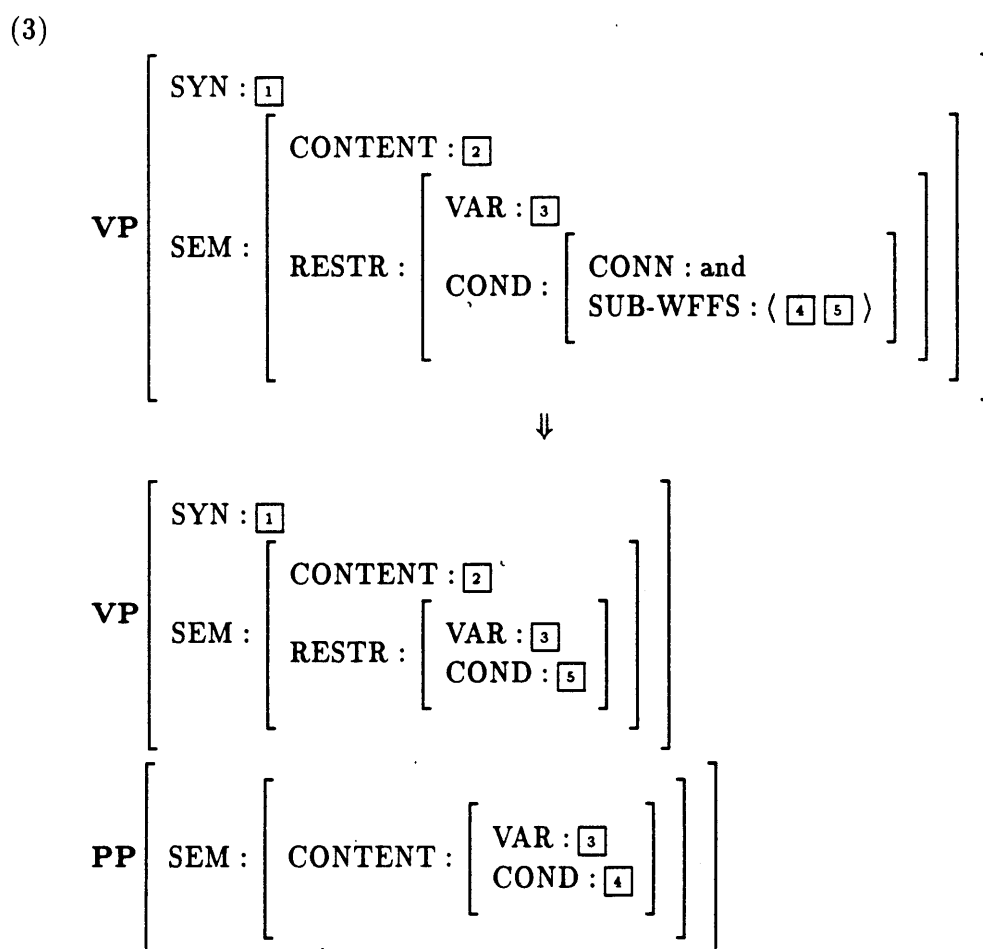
(3)

$\mathbf{VP}\left[\begin{array}{l} \text{SYN} : \boxed{1} \\ \text{SEM} : \left[\begin{array}{l} \text{CONTENT} : \boxed{2} \\ \text{RESTR} : \left[\begin{array}{l} \text{VAR} : \boxed{3} \\ \text{COND} : \left[\begin{array}{l} \text{CONN} : \text{and} \\ \text{SUB-WFFS} : \langle \boxed{4}\ \boxed{5} \rangle \end{array}\right] \end{array}\right] \end{array}\right] \end{array}\right]$

$\Downarrow$

$\mathbf{VP}\left[\begin{array}{l} \text{SYN} : \boxed{1} \\ \text{SEM} : \left[\begin{array}{l} \text{CONTENT} : \boxed{2} \\ \text{RESTR} : \left[\begin{array}{l} \text{VAR} : \boxed{3} \\ \text{COND} : \boxed{5} \end{array}\right] \end{array}\right] \end{array}\right]$

$\mathbf{PP}\left[\begin{array}{l} \text{SEM} : \left[\begin{array}{l} \text{CONTENT} : \left[\begin{array}{l} \text{VAR} : \boxed{3} \\ \text{COND} : \boxed{4} \end{array}\right] \end{array}\right] \end{array}\right]$